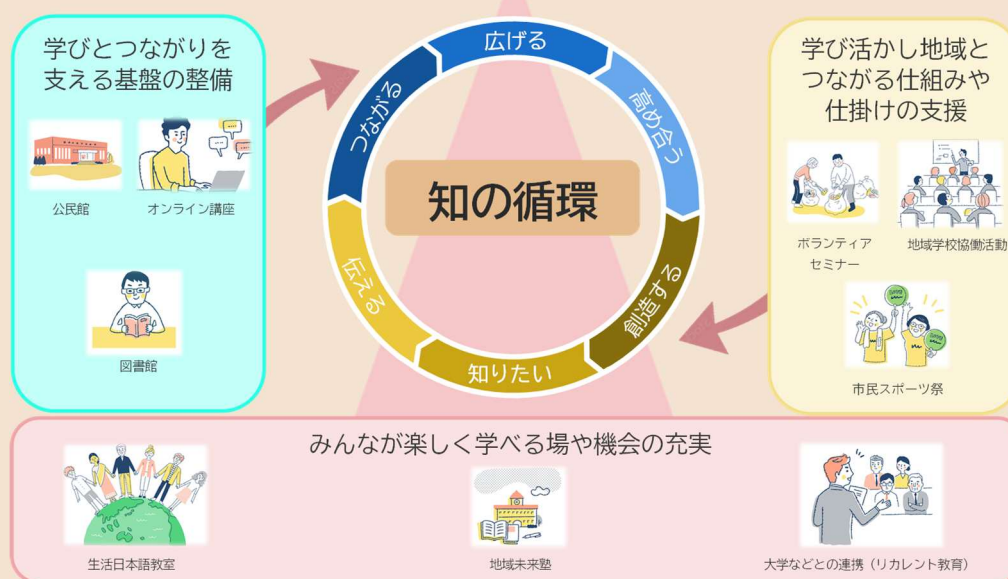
学びとつながりを支える基盤の整備

公民館

オンライン講座

図書館

広げる

高め合う

創造する

知りたい

伝える

つながる

知の循環

学び活かし地域とつながる仕組みや仕掛けの支援

ボランティアセミナー

地域学校協働活動

市民スポーツ祭

みんなが楽しく学べる場や機会の充実

生活日本語教室

地域未来塾

大学などとの連携（リカレント教育）